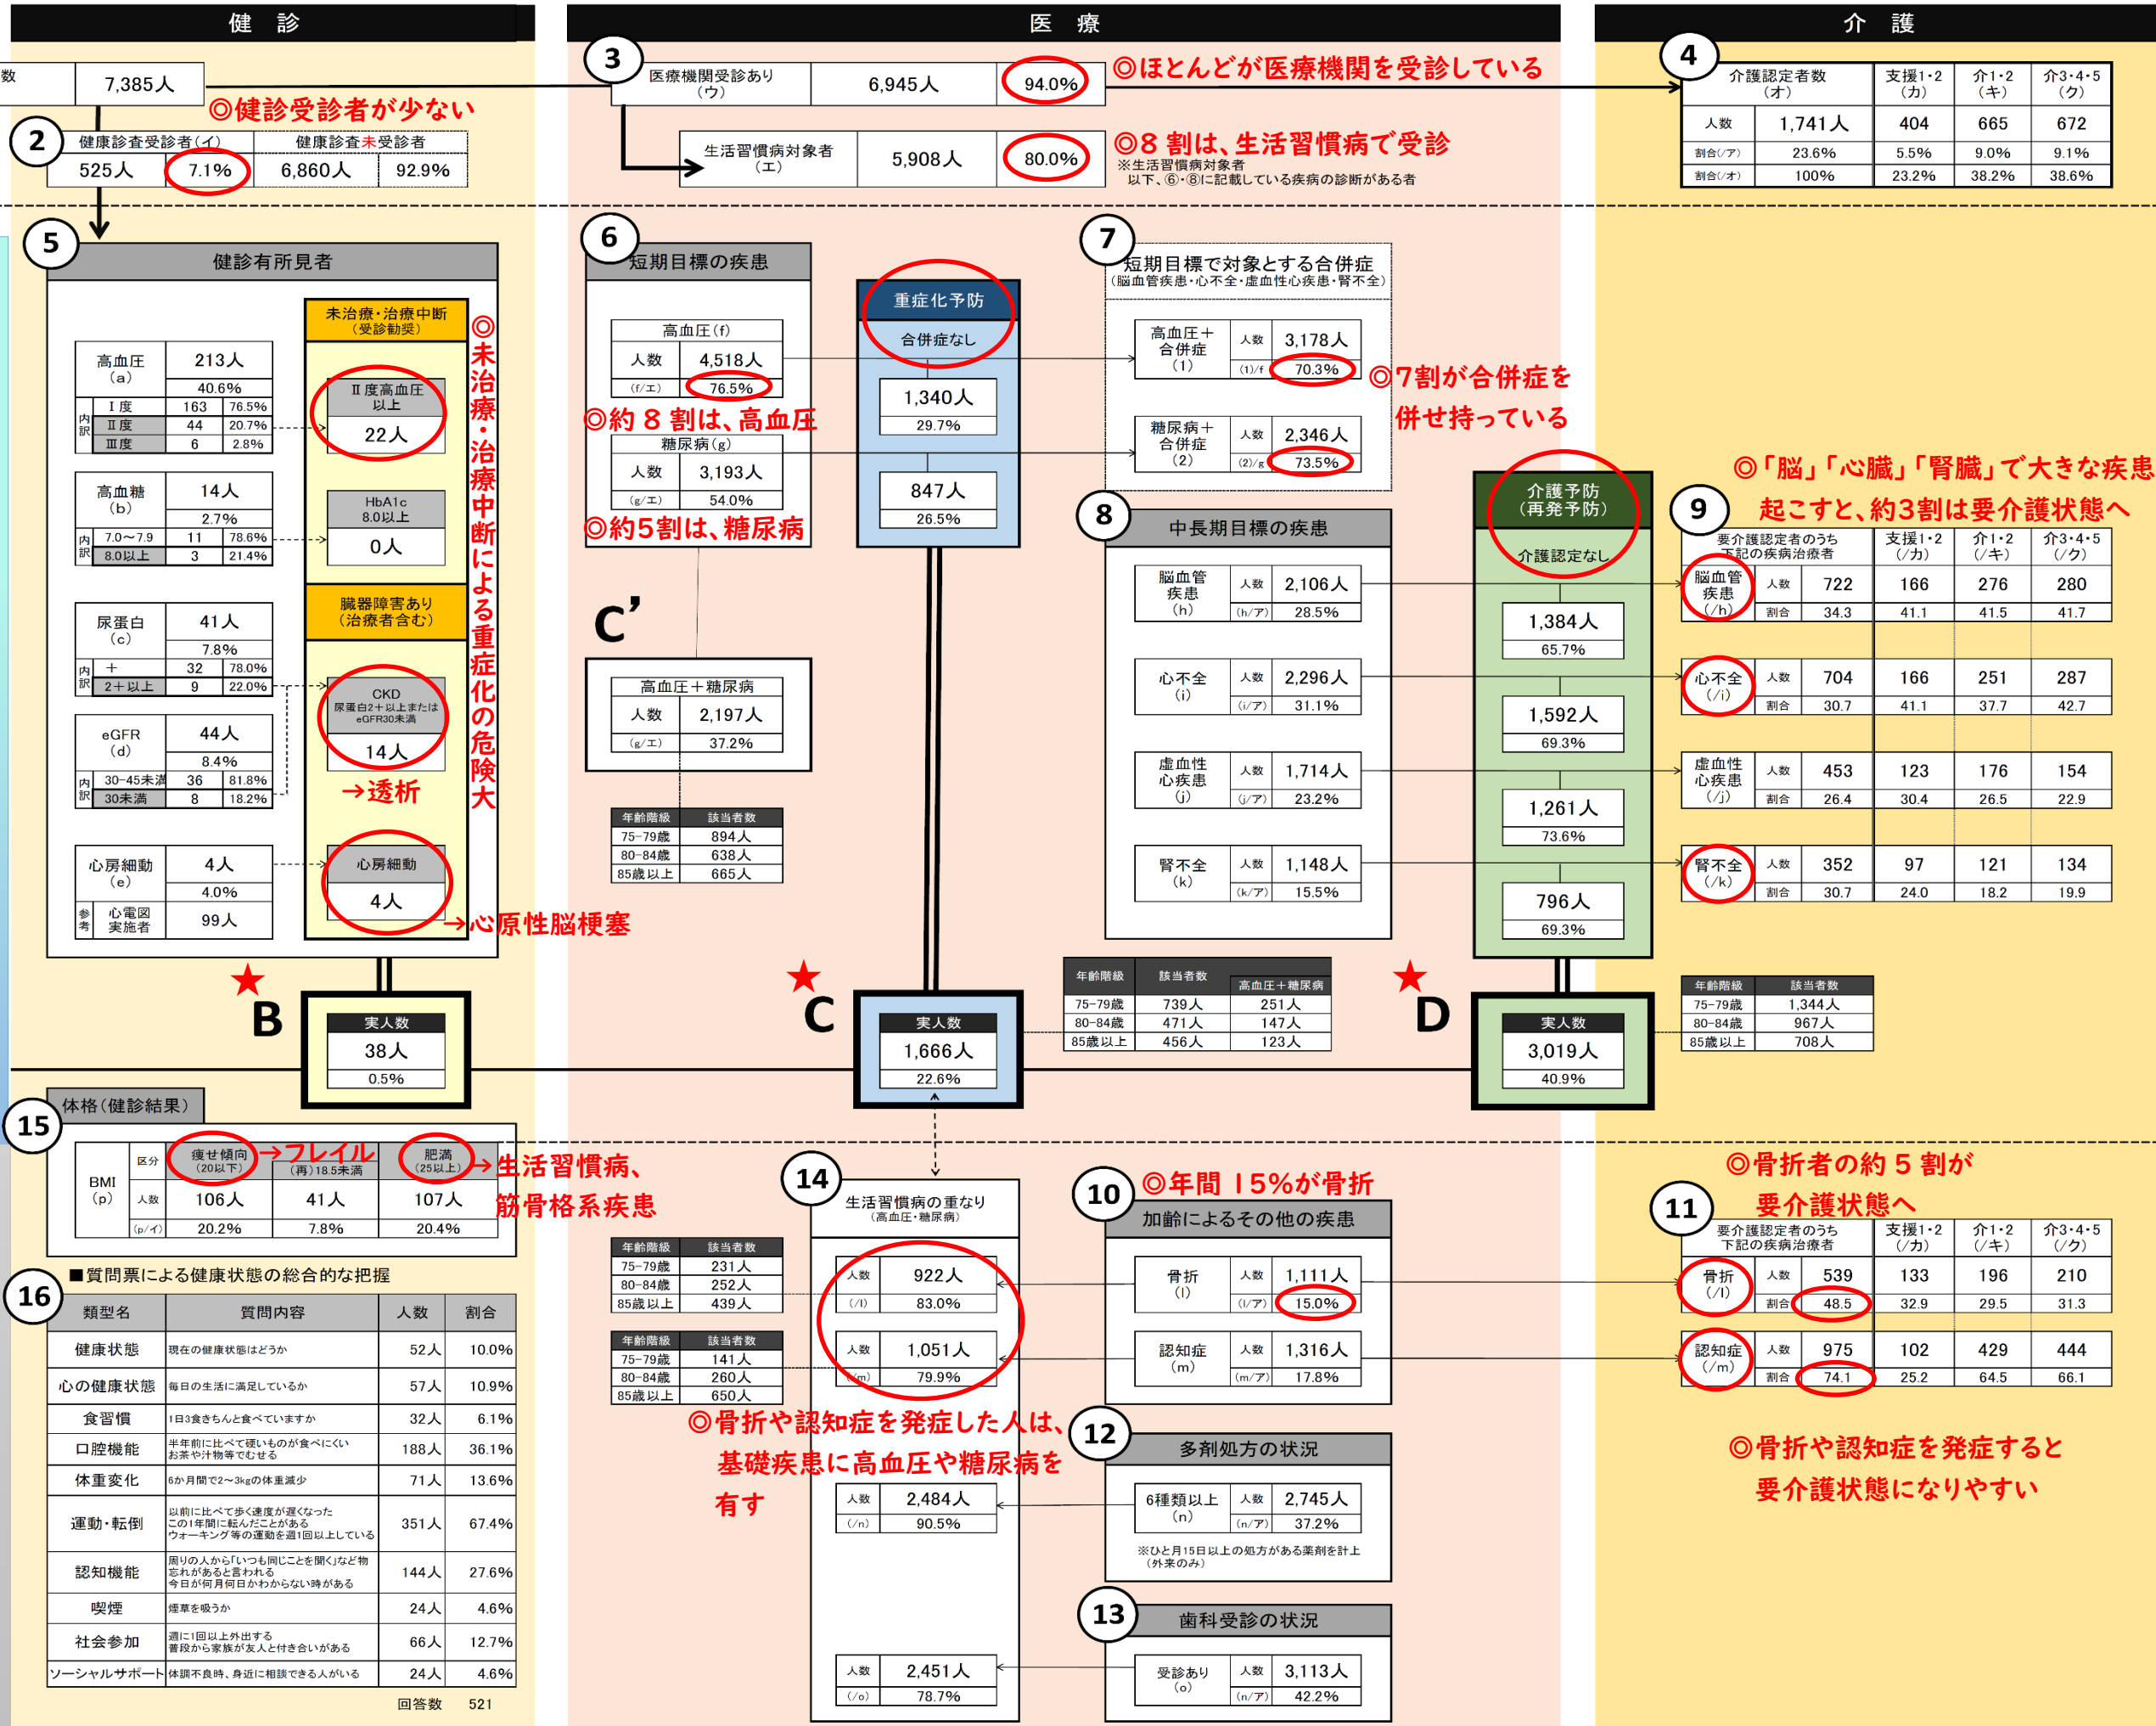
健　診

医　療

介　護

数　7,385人

◎健診受診者が少ない

2

| 健康診査受診者(イ) | | 健康診査未受診者 | |
|---|---|---|---|
| 525人 | 7.1% | 6,860人 | 92.9% |

3

| 医療機関受診あり(ウ) | 6,945人 | 94.0% |
|---|---|---|

◎ほとんどが医療機関を受診している

| 生活習慣病対象者(エ) | 5,908人 | 80.0% |
|---|---|---|

◎8 割は、生活習慣病で受診
※生活習慣病対象者
以下、⑥・⑧に記載している疾病の診断がある者

4

| 介護認定者数(オ) | 支援1・2(カ) | 介1・2(キ) | 介3・4・5(ク) |
|---|---|---|---|
| 人数 1,741人 | 404 | 665 | 672 |
| 割合(/ア) 23.6% | 5.5% | 9.0% | 9.1% |
| 割合(/オ) 100% | 23.2% | 38.2% | 38.6% |

5

健診有所見者

| 高血圧(a) | 213人 |
|---|---|
| | 40.6% |
| 内訳 Ⅰ度 | 163 | 76.5% |
| Ⅱ度 | 44 | 20.7% |
| Ⅲ度 | 6 | 2.8% |

| 高血糖(b) | 14人 |
|---|---|
| | 2.7% |
| 内訳 7.0～7.9 | 11 | 78.6% |
| 8.0以上 | 3 | 21.4% |

| 尿蛋白(c) | 41人 |
|---|---|
| | 7.8% |
| 内訳 + | 32 | 78.0% |
| 2+以上 | 9 | 22.0% |

| eGFR(d) | 44人 |
|---|---|
| | 8.4% |
| 内訳 30-45未満 | 36 | 81.8% |
| 30未満 | 8 | 18.2% |

| 心房細動(e) | 4人 |
|---|---|
| | 4.0% |
| 参考 心電図実施者 | 99人 |

未治療・治療中断(受診勧奨)
Ⅱ度高血圧以上 22人
HbA1c 8.0以上 0人
臓器障害あり(治療者含む)
CKD 尿蛋白2+以上または eGFR30未満 14人
→透析
心房細動 4人
→心原性脳梗塞

◎未治療・治療中断による重症化の危険大

6

短期目標の疾患

| 高血圧(f) | |
|---|---|
| 人数 | 4,518人 |
| (f/エ) | 76.5% |

◎約８割は、高血圧

| 糖尿病(g) | |
|---|---|
| 人数 | 3,193人 |
| (g/エ) | 54.0% |

◎約5割は、糖尿病

C'

| 高血圧+糖尿病 | |
|---|---|
| 人数 | 2,197人 |
| (g/エ) | 37.2% |

| 年齢階級 | 該当者数 |
|---|---|
| 75-79歳 | 894人 |
| 80-84歳 | 638人 |
| 85歳以上 | 665人 |

重症化予防
合併症なし
1,340人 29.7%
847人 26.5%

7

短期目標で対象とする合併症
(脳血管疾患・心不全・虚血性心疾患・腎不全)

| 高血圧+合併症(1) | 人数 | 3,178人 |
|---|---|---|
| | (1)/f | 70.3% |

◎7割が合併症を併せ持っている

| 糖尿病+合併症(2) | 人数 | 2,346人 |
|---|---|---|
| | (2)/g | 73.5% |

8

中長期目標の疾患

| 脳血管疾患(h) | 人数 | 2,106人 |
|---|---|---|
| | (h/ア) | 28.5% |
| 心不全(i) | 人数 | 2,296人 |
| | (i/ア) | 31.1% |
| 虚血性心疾患(j) | 人数 | 1,714人 |
| | (j/ア) | 23.2% |
| 腎不全(k) | 人数 | 1,148人 |
| | (k/ア) | 15.5% |

介護予防(再発予防)
介護認定なし
1,384人 65.7%
1,592人 69.3%
1,261人 73.6%
796人 69.3%

◎「脳」「心臓」「腎臓」で大きな疾患起こすと、約3割は要介護状態へ

9

| 要介護認定者のうち下記の疾病治療者 | | | 支援1・2(/カ) | 介1・2(/キ) | 介3・4・5(/ク) |
|---|---|---|---|---|---|
| 脳血管疾患(/h) | 人数 | 722 | 166 | 276 | 280 |
| | 割合 | 34.3 | 41.1 | 41.5 | 41.7 |
| 心不全(/i) | 人数 | 704 | 166 | 251 | 287 |
| | 割合 | 30.7 | 41.1 | 37.7 | 42.7 |
| 虚血性心疾患(/j) | 人数 | 453 | 123 | 176 | 154 |
| | 割合 | 26.4 | 30.4 | 26.5 | 22.9 |
| 腎不全(/k) | 人数 | 352 | 97 | 121 | 134 |
| | 割合 | 30.7 | 24.0 | 18.2 | 19.9 |

★B
実人数 38人 0.5%

★C
実人数 1,666人 22.6%

| 年齢階級 | 該当者数 | 高血圧+糖尿病 |
|---|---|---|
| 75-79歳 | 739人 | 251人 |
| 80-84歳 | 471人 | 147人 |
| 85歳以上 | 456人 | 123人 |

★D
実人数 3,019人 40.9%

| 年齢階級 | 該当者数 |
|---|---|
| 75-79歳 | 1,344人 |
| 80-84歳 | 967人 |
| 85歳以上 | 708人 |

15

体格(健診結果)

| BMI(p) | 区分 | 痩せ傾向(20以下) | (再)18.5未満 | 肥満(25以上) |
|---|---|---|---|---|
| | 人数 | 106人 | 41人 | 107人 |
| | (p/イ) | 20.2% | 7.8% | 20.4% |

→フレイル
→生活習慣病、筋骨格系疾患

16

■質問票による健康状態の総合的な把握

| 類型名 | 質問内容 | 人数 | 割合 |
|---|---|---|---|
| 健康状態 | 現在の健康状態はどうか | 52人 | 10.0% |
| 心の健康状態 | 毎日の生活に満足しているか | 57人 | 10.9% |
| 食習慣 | 1日3食きちんと食べていますか | 32人 | 6.1% |
| 口腔機能 | 半年前に比べて硬いものが食べにくい お茶や汁物等でむせる | 188人 | 36.1% |
| 体重変化 | 6か月間で2～3kgの体重減少 | 71人 | 13.6% |
| 運動・転倒 | 以前に比べて歩く速度が遅くなった この1年間に転んだことがある ウォーキング等の運動を週1回以上している | 351人 | 67.4% |
| 認知機能 | 周りの人から「いつも同じことを聞く」などの物忘れがあると言われる 今日が何月何日かわからない時がある | 144人 | 27.6% |
| 喫煙 | 煙草を吸うか | 24人 | 4.6% |
| 社会参加 | 週に1回以上外出する 普段から家族か友人と付き合いがある | 66人 | 12.7% |
| ソーシャルサポート | 体調不良時、身近に相談できる人がいる | 24人 | 4.6% |

回答数　521

| 年齢階級 | 該当者数 |
|---|---|
| 75-79歳 | 231人 |
| 80-84歳 | 252人 |
| 85歳以上 | 439人 |

| 年齢階級 | 該当者数 |
|---|---|
| 75-79歳 | 141人 |
| 80-84歳 | 260人 |
| 85歳以上 | 650人 |

14

生活習慣病の重なり(高血圧・糖尿病)
人数 922人 (/l) 83.0%
人数 1,051人 (/m) 79.9%
人数 2,484人 (/n) 90.5%
人数 2,451人 (/o) 78.7%

◎骨折や認知症を発症した人は、基礎疾患に高血圧や糖尿病を有す

10

◎年間 15%が骨折

加齢によるその他の疾患

| 骨折(l) | 人数 | 1,111人 |
|---|---|---|
| | (l/ア) | 15.0% |
| 認知症(m) | 人数 | 1,316人 |
| | (m/ア) | 17.8% |

12

多剤処方の状況

| 6種類以上(n) | 人数 | 2,745人 |
|---|---|---|
| | (n/ア) | 37.2% |

※ひと月15日以上の処方がある薬剤を計上(外来のみ)

13

歯科受診の状況

| 受診あり(o) | 人数 | 3,113人 |
|---|---|---|
| | (n/ア) | 42.2% |

◎骨折者の約５割が要介護状態へ

11

| 要介護認定者のうち下記の疾病治療者 | | | 支援1・2(/カ) | 介1・2(/キ) | 介3・4・5(/ク) |
|---|---|---|---|---|---|
| 骨折(/l) | 人数 | 539 | 133 | 196 | 210 |
| | 割合 | 48.5 | 32.9 | 29.5 | 31.3 |
| 認知症(/m) | 人数 | 975 | 102 | 429 | 444 |
| | 割合 | 74.1 | 25.2 | 64.5 | 66.1 |

◎骨折や認知症を発症すると要介護状態になりやすい